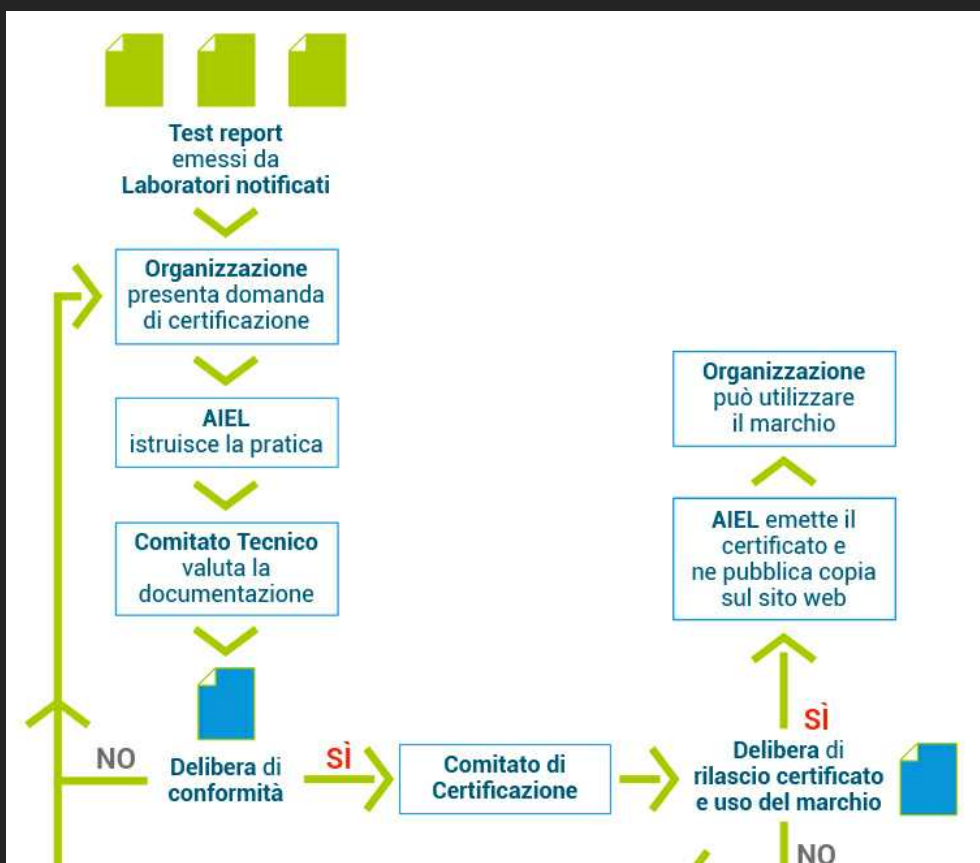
Test report
emessi da
Laboratori notificati

Organizzazione
presenta domanda
di certificazione

AIEL
istruisce la pratica

Comitato Tecnico
valuta la
documentazione

NO

Delibera di
conformità

SÌ

Comitato di
Certificazione

Organizzazione
può utilizzare
il marchio

AIEL emette il
certificato e
ne pubblica copia
sul sito web

SÌ

Delibera di
rilascio certificato
e uso del marchio

NO